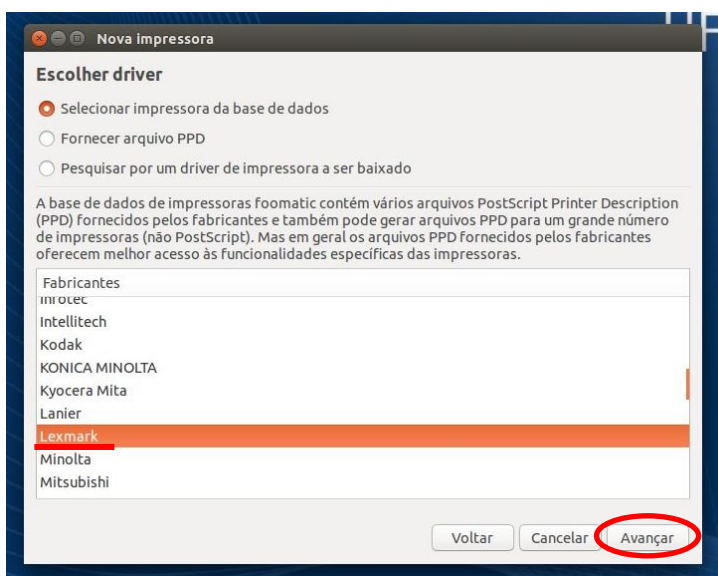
Nova impressora

Escolher driver

Selecionar impressora da base de dados

Fornecer arquivo PPD

Pesquisar por um driver de impressora a ser baixado

A base de dados de impressoras foomatic contém vários arquivos PostScript Printer Description (PPD) fornecidos pelos fabricantes e também pode gerar arquivos PPD para um grande número de impressoras (não PostScript). Mas em geral os arquivos PPD fornecidos pelos fabricantes oferecem melhor acesso às funcionalidades específicas das impressoras.

Fabricantes
Infotec
Intellitech
Kodak
KONICA MINOLTA
Kyocera Mita
Lanier
Lexmark
Minolta
Mitsubishi

Voltar Cancelar Avançar